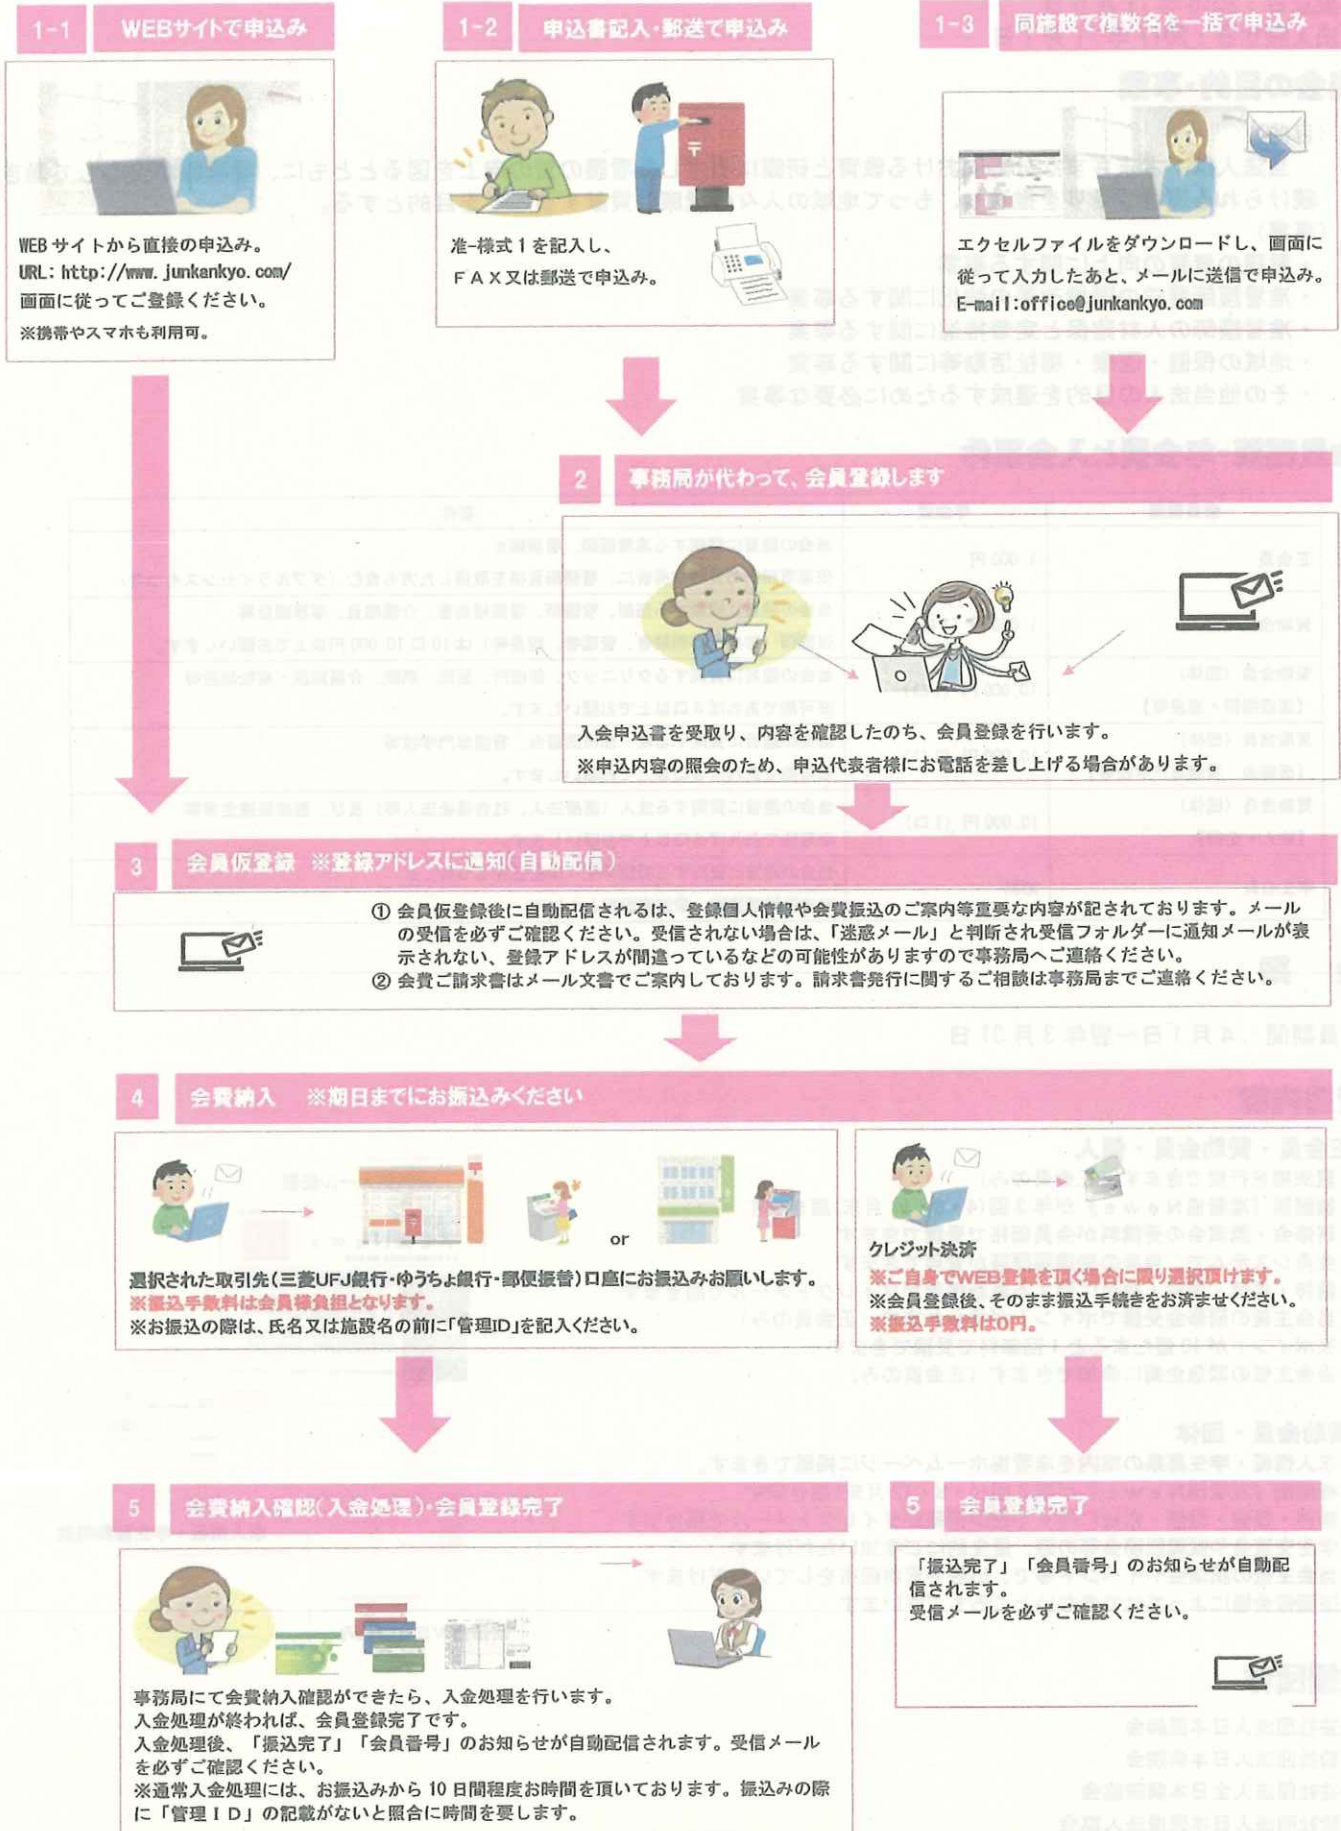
1-1 WEBサイトで申込み

WEB サイトから直接の申込み。
URL: http://www.junkankyo.com/
画面に従ってご登録ください。
※携帯やスマホも利用可。

1-2 申込書記入･郵送で申込み

准-様式 1 を記入し、
ＦＡＸ又は郵送で申込み。

1-3 同施設で複数名を一括で申込み

エクセルファイルをダウンロードし、画面に従って入力したあと、メールに送信で申込み。
E-mail:office@junkankyo.com

2 事務局が代わって、会員登録します

入会申込書を受取り、内容を確認したのち、会員登録を行います。
※申込内容の照会のため、申込代表者様にお電話を差し上げる場合があります。

3 会員仮登録 ※登録アドレスに通知(自動配信)

① 会員仮登録後に自動配信されるは、登録個人情報や会費振込のご案内等重要な内容が記されております。メールの受信を必ずご確認ください。受信されない場合は、「迷惑メール」と判断され受信フォルダーに通知メールが表示されない、登録アドレスが間違っているなどの可能性がありますので事務局へご連絡ください。
② 会費ご請求書はメール文書でご案内しております。請求書発行に関するご相談は事務局までご連絡ください。

4 会費納入 ※期日までにお振込みください

or

選択された取引先(三菱UFJ銀行･ゆうちょ銀行･郵便振替)口座にお振込みお願いします。
※振込手数料は会員様負担となります。
※お振込の際は、氏名又は施設名の前に「管理ID」を記入ください。

クレジット決済
※ご自身でWEB登録を頂く場合に限り選択頂けます。
※会員登録後、そのまま振込手続きをお済ませください。
※振込手数料は0円。

5 会費納入確認(入金処理)･会員登録完了

事務局にて会費納入確認ができたら、入金処理を行います。
入金処理が終われば、会員登録完了です。
入金処理後、「振込完了」「会員番号」のお知らせが自動配信されます。受信メールを必ずご確認ください。
※通常入金処理には、お振込みから 10 日間程度お時間を頂いております。振込みの際に「管理ＩＤ」の記載がないと照合に時間を要します。

5 会員登録完了

「振込完了」「会員番号」のお知らせが自動配信されます。
受信メールを必ずご確認ください。